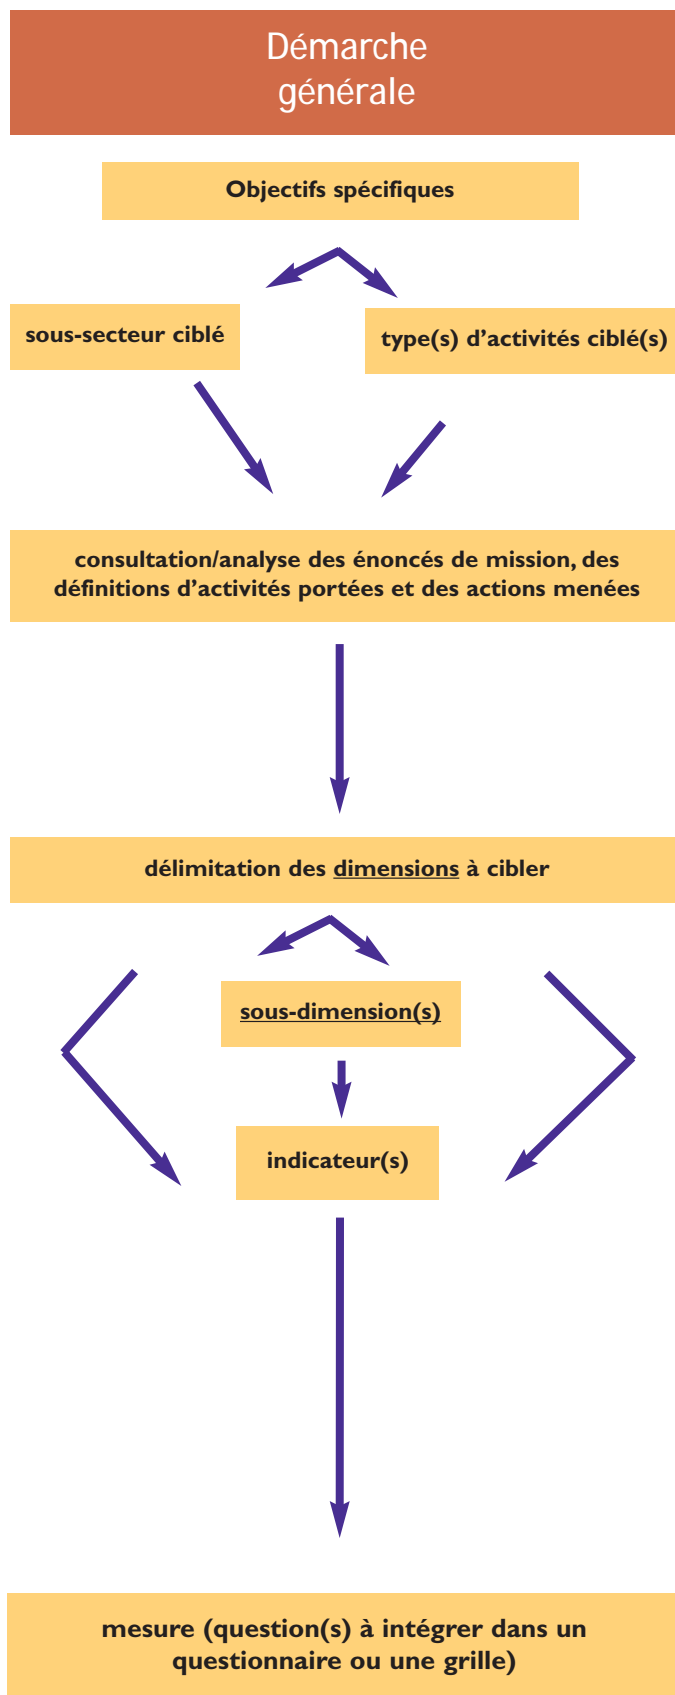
Démarche générale

Objectifs spécifiques

sous-secteur ciblé

type(s) d'activités ciblé(s)

consultation/analyse des énoncés de mission, des définitions d'activités portées et des actions menées

délimitation des dimensions à cibler

sous-dimension(s)

indicateur(s)

mesure (question(s) à intégrer dans un questionnaire ou une grille)